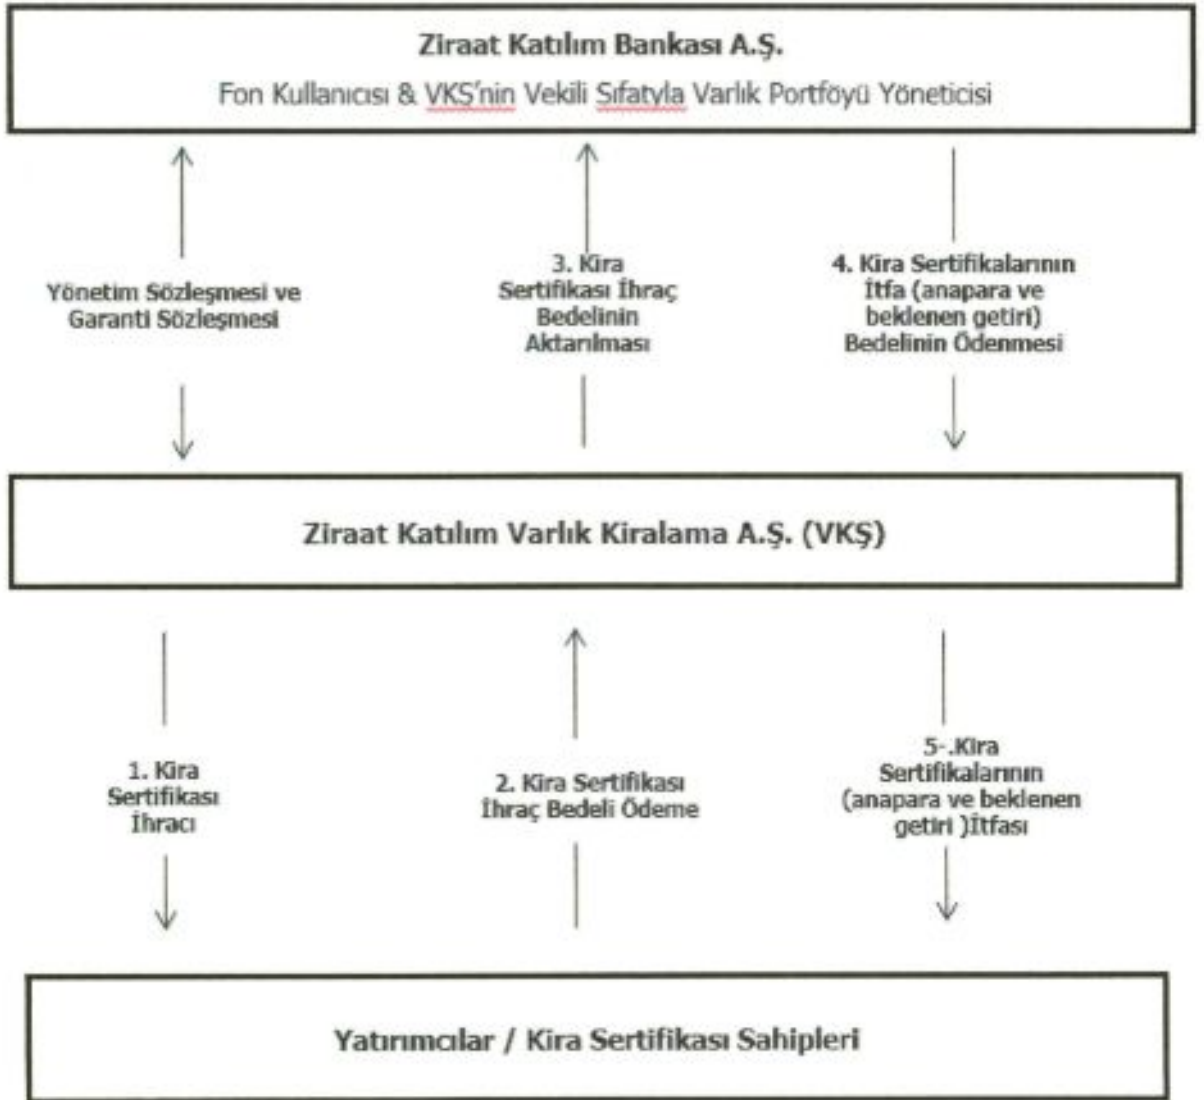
Ziraat Katılım Bankası A.Ş.

Fon Kullanıcısı & VKŞ'nin Vekili Sıfatıyla Varlık Portföyü Yöneticisi

Yönetim Sözleşmesi ve Garanti Sözleşmesi

3. Kira Sertifikası İhraç Bedelinin Aktarılması

4. Kira Sertifikalarının İtfa (anapara ve beklenen getiri) Bedelinin Ödenmesi

Ziraat Katılım Varlık Kiralama A.Ş. (VKŞ)

1. Kira Sertifikası İhracı

2. Kira Sertifikası İhraç Bedeli Ödeme

5-.Kira Sertifikalarının (anapara ve beklenen getiri )İtfası

Yatırımcılar / Kira Sertifikası Sahipleri